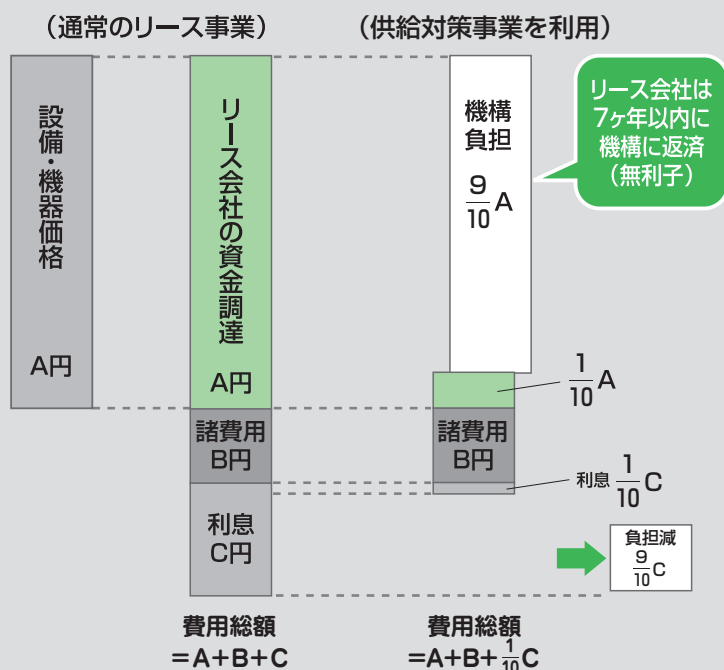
（通常のリース事業）

（供給対策事業を利用）

設備・機器価格

A円

リース会社の資金調達

A円

諸費用
B円

利息
C円

機構負担
$\frac{9}{10}$A

リース会社は7ヶ年以内に機構に返済（無利子）

$\frac{1}{10}$A

諸費用
B円

利息 $\frac{1}{10}$C

負担減
$\frac{9}{10}$C

費用総額
＝A＋B＋C

費用総額
＝A＋B＋$\frac{1}{10}$C